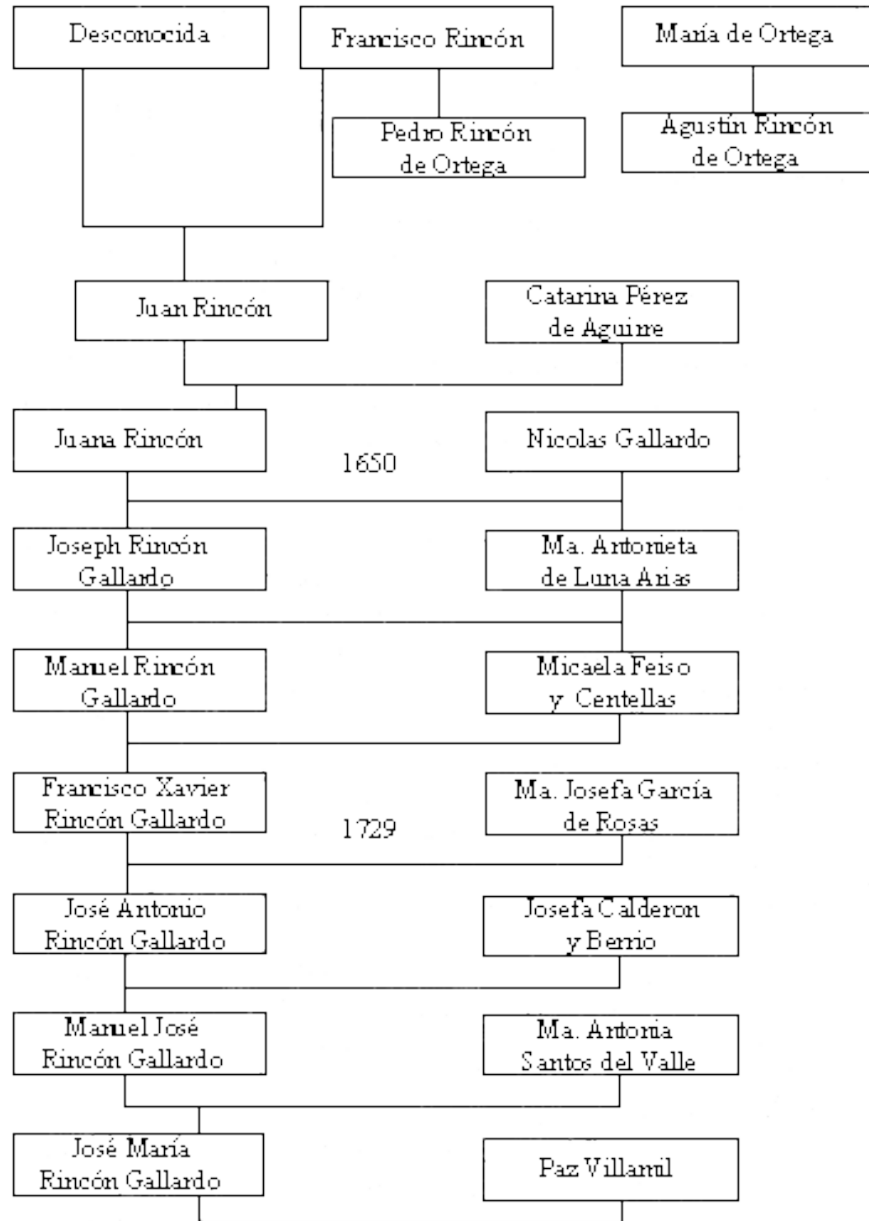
Desconocida

Francisco Rincón

María de Ortega

Pedro Rincón de Ortega

Agustín Rincón de Ortega

Juan Rincón

Catarina Pérez de Aguirre

Juana Rincón

1650

Nicolas Gallardo

Joseph Rincón Gallardo

Ma. Antonieta de Luna Arias

Manuel Rincón Gallardo

Micaela Feiso y Centellas

Francisco Xavier Rincón Gallardo

1729

Ma. Josefa García de Rosas

José Antonio Rincón Gallardo

Josefa Calderon y Berrio

Manuel José Rincón Gallardo

Ma. Antonia Santos del Valle

José María Rincón Gallardo

Paz Villamil